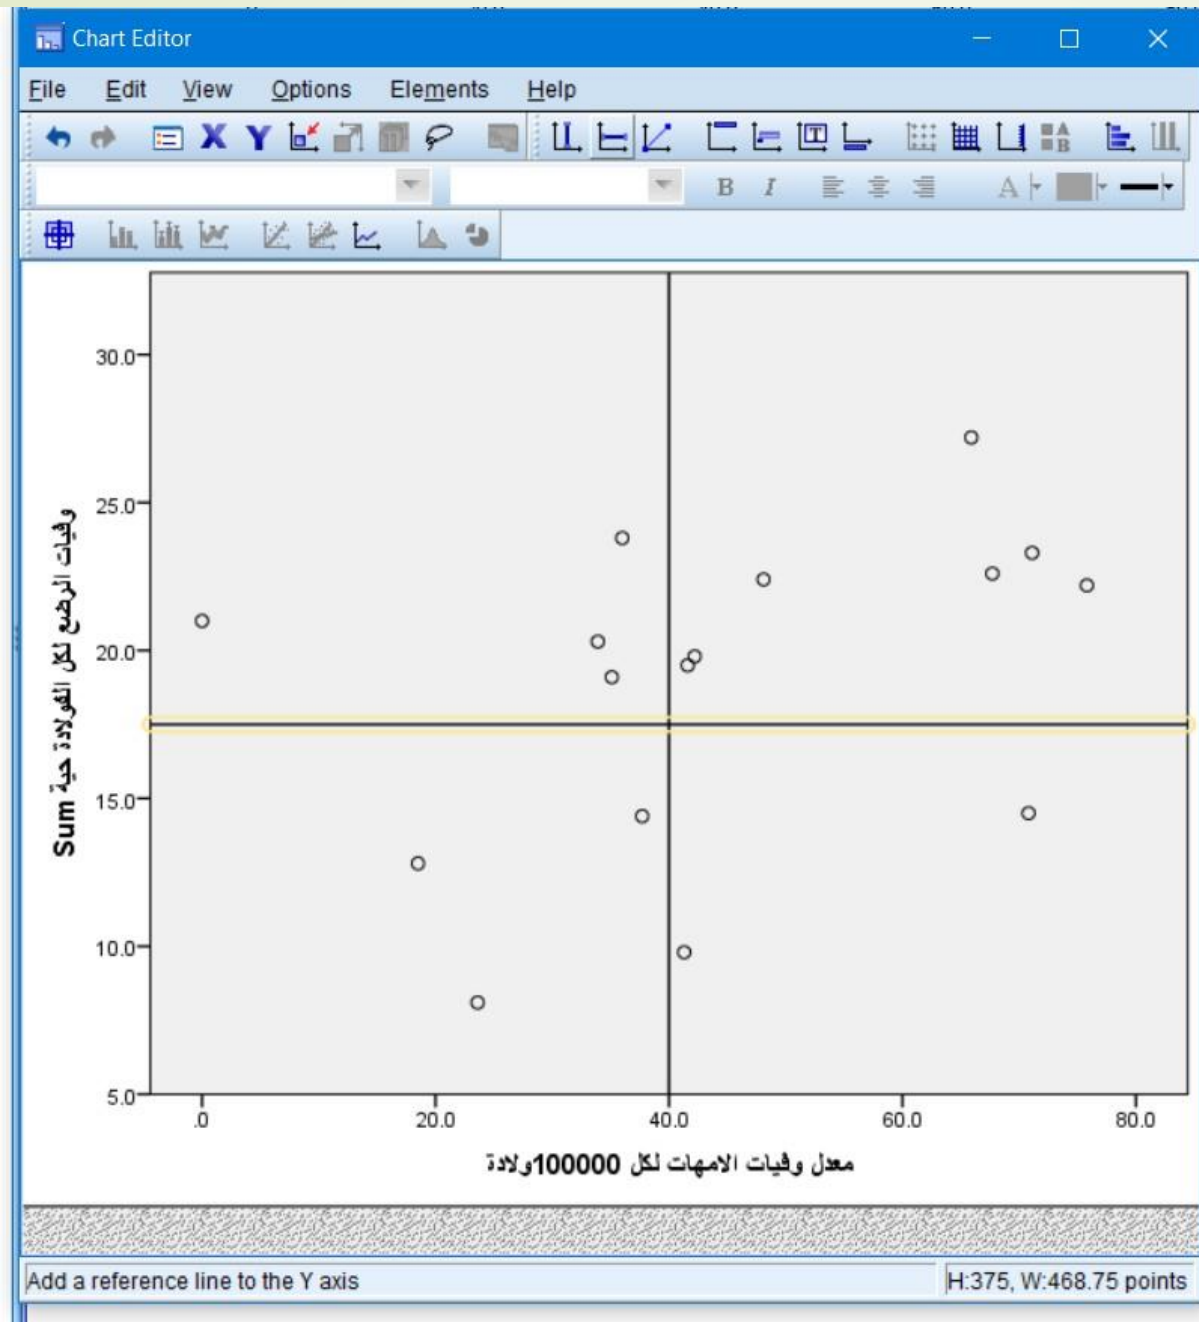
Chart Editor

File Edit View Options Elements Help

B I

A

30.0
25.0
20.0
15.0
10.0
5.0

Sum وفيات الرضع لكل الفولادة حية

.0 20.0 40.0 60.0 80.0

معدل وفيات الامهات لكل 100000ولادة

Add a reference line to the Y axis

H:375, W:468.75 points